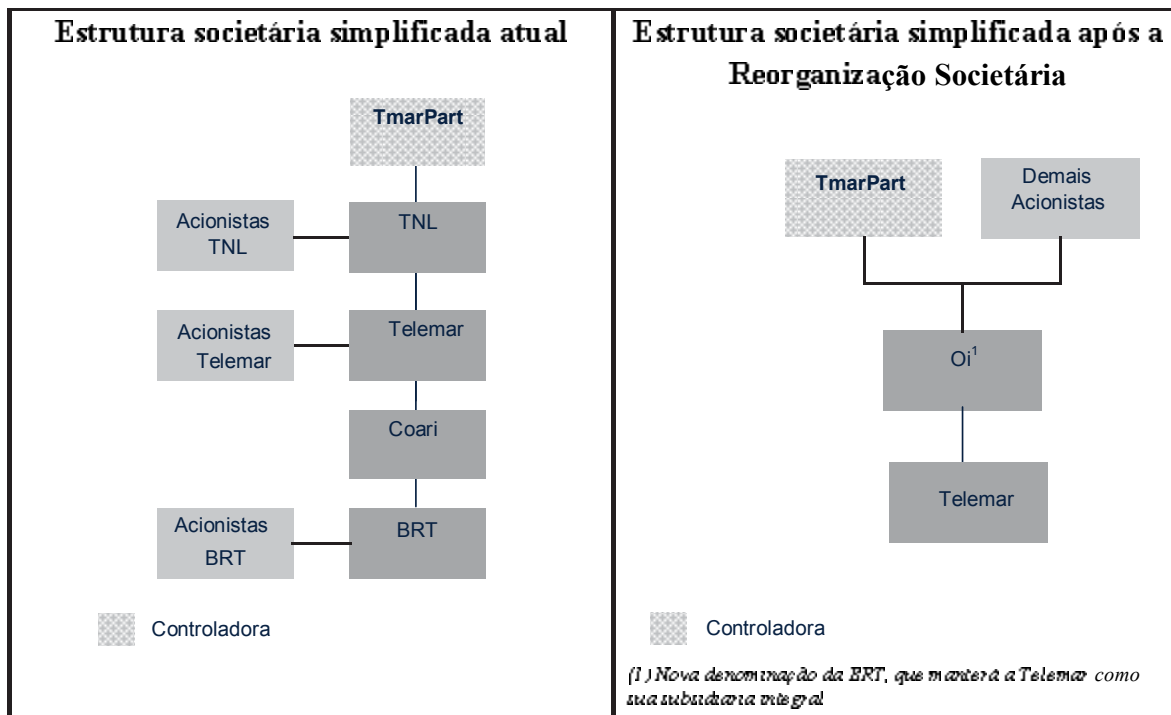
Estrutura societária simplificada atual

TmarPart

Acionistas TNL

TNL

Acionistas Telemar

Telemar

Coari

Acionistas BRT

BRT

Controladora

Estrutura societária simplificada após a Reorganização Societária

TmarPart

Demais Acionistas

Oi$^1$

Telemar

Controladora

(1) Nova denominação da BRT, que manterá a Telemar como sua subsidiária integral